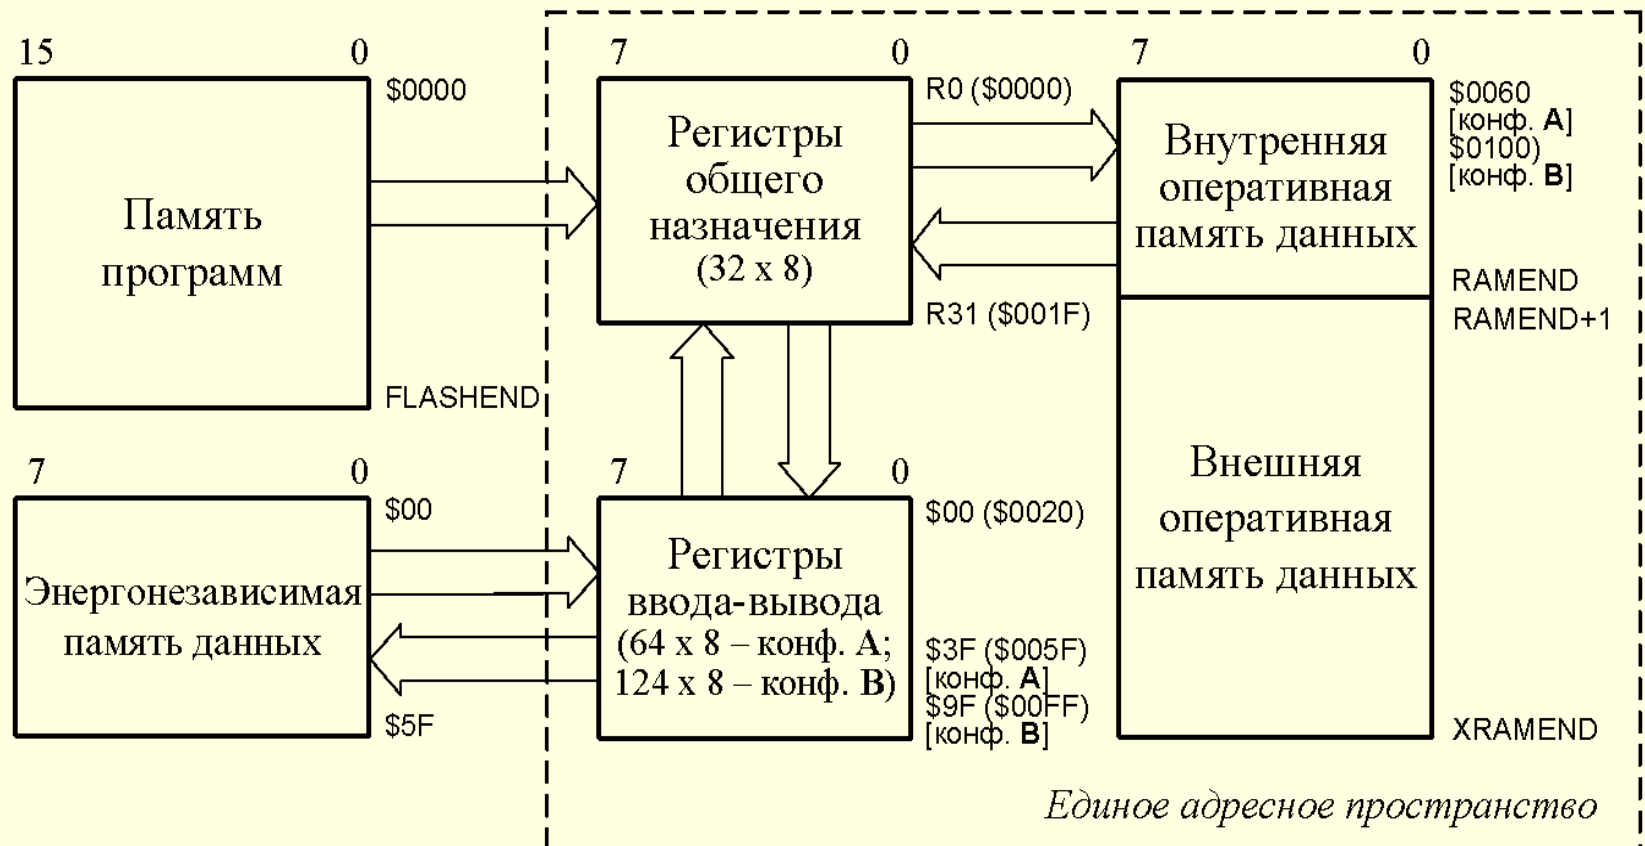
15
0
$0000
Память программ
FLASHEND

7
0
R0 ($0000)
Регистры общего назначения (32 x 8)
R31 ($001F)

7
0
$0060 [конф. A]
$0100) [конф. B]
Внутренняя оперативная память данных
RAMEND
RAMEND+1

7
0
$00
Энергонезависимая память данных
$5F

7
0
$00 ($0020)
Регистры ввода-вывода (64 x 8 – конф. A; 124 x 8 – конф. B)
$3F ($005F) [конф. A]
$9F ($00FF) [конф. B]

Внешняя оперативная память данных
XRAMEND

Единое адресное пространство